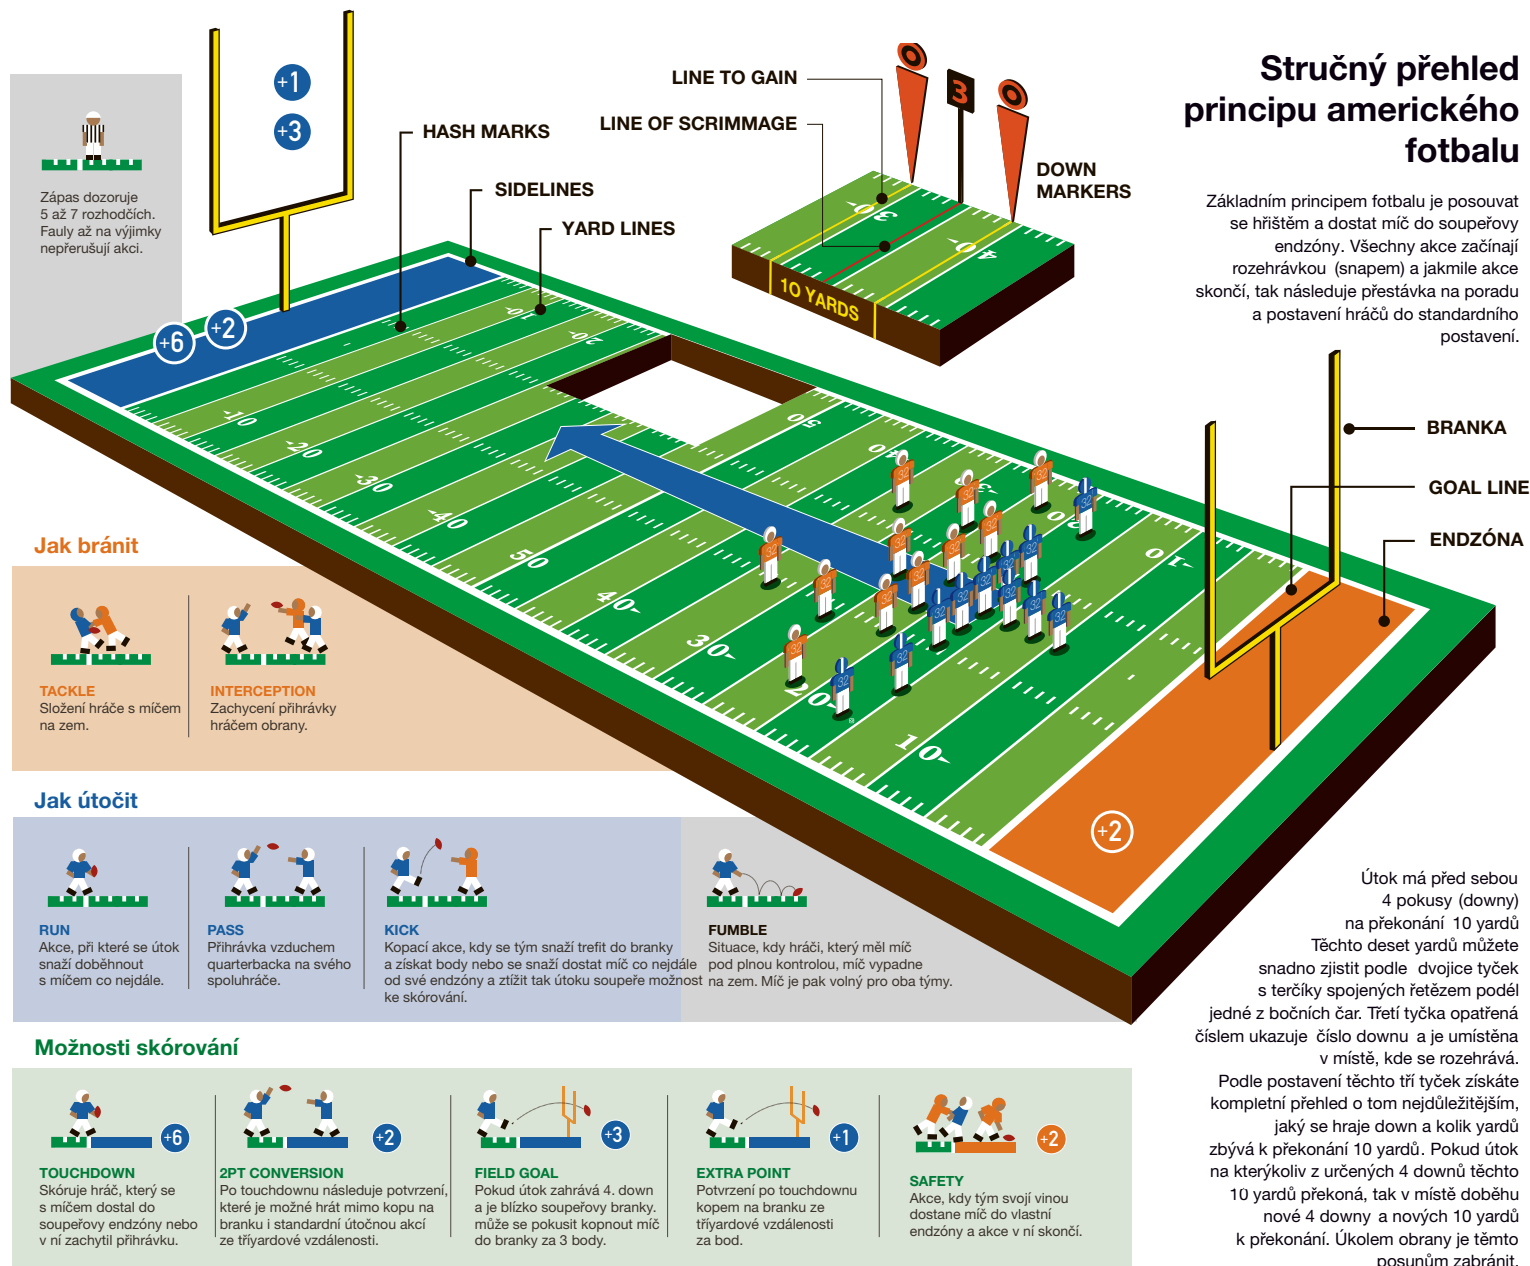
Stručný přehled principu amerického fotbalu

Základním principem fotbalu je posouvat se hřištěm a dostat míč do soupeřovy endzóny. Všechny akce začínají rozehrávkou (snapem) a jakmile akce skončí, tak následuje přestávka na poradu a postavení hráčů do standardního postavení.

+1
+3
+6
+2

Zápas dozoruje 5 až 7 rozhodčích. Fauly až na výjimky nepřerušují akci.

HASH MARKS
SIDELINES
YARD LINES
LINE TO GAIN
LINE OF SCRIMMAGE
DOWN MARKERS
10 YARDS
BRANKA
GOAL LINE
ENDZÓNA

10 20 30 40 50 40 30 20 10

+2

Jak bránit

TACKLE
Složení hráče s míčem na zem.

INTERCEPTION
Zachycení přihrávky hráčem obrany.

Jak útočit

RUN
Akce, při které se útok snaží doběhnout s míčem co nejdále.

PASS
Přihrávka vzduchem quarterbacka na svého spoluhráče.

KICK
Kopací akce, kdy se tým snaží trefit do branky a získat body nebo se snaží dostat míč co nejdále od své endzóny a ztížit tak útoku soupeře možnost ke skórování.

FUMBLE
Situace, kdy hráči, který měl míč pod plnou kontrolou, míč vypadne na zem. Míč je pak volný pro oba týmy.

Možnosti skórování

+6
TOUCHDOWN
Skóruje hráč, který se s míčem dostal do soupeřovy endzóny nebo v ní zachytil přihrávku.

+2
2PT CONVERSION
Po touchdownu následuje potvrzení, které je možné hrát mimo kopu na branku i standardní útočnou akcí ze tříyardové vzdálenosti.

+3
FIELD GOAL
Pokud útok zahrává 4. down a je blízko soupeřovy branky, může se pokusit kopnout míč do branky za 3 body.

+1
EXTRA POINT
Potvrzení po touchdownu kopem na branku ze tříyardové vzdálenosti za bod.

+2
SAFETY
Akce, kdy tým svojí vinou dostane míč do vlastní endzóny a akce v ní skončí.

Útok má před sebou 4 pokusy (downy) na překonání 10 yardů Těchto deset yardů můžete snadno zjistit podle dvojice tyček s terčíky spojených řetězem podél jedné z bočních čar. Třetí tyčka opatřená číslem ukazuje číslo downu a je umístěna v místě, kde se rozehrává. Podle postavení těchto tří tyček získáte kompletní přehled o tom nejdůležitějším, jaký se hraje down a kolik yardů zbývá k překonání 10 yardů. Pokud útok na kterýkoliv z určených 4 downů těchto 10 yardů překoná, tak v místě doběhu nové 4 downy a nových 10 yardů k překonání. Úkolem obrany je těmto posunům zabránit.